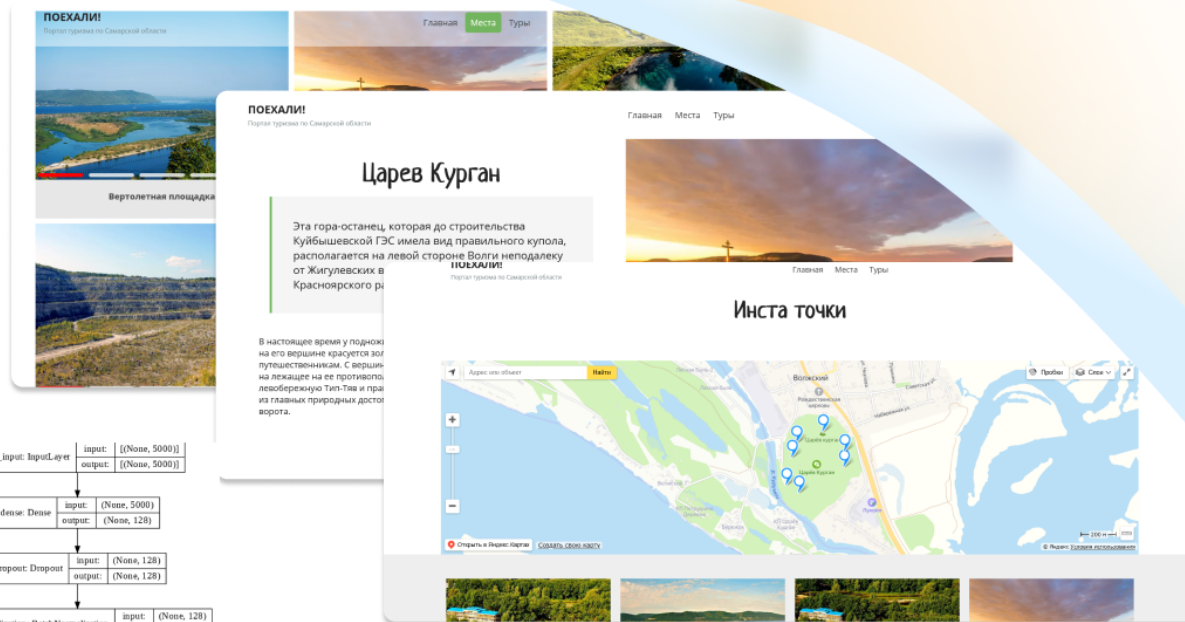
ПОЕХАЛИ!
Портал туризма по Самарской области

Главная Места Туры

Вертолетная площадка

ПОЕХАЛИ!
Портал туризма по Самарской области

Главная Места Туры

Царев Курган

Эта гора-останец, которая до строительства Куйбышевской ГЭС имела вид правильного купола, располагается на левой стороне Волги неподалеку от Жигулевских в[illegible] Красноярского ра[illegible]

В настоящее время у подножь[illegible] на его вершине красуется зол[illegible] путешественникам. С вершин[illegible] на лежащее на ее противопол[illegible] левобережную Тип-Тяв и прав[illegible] из главных природных достоп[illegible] ворота.

ПОЕХАЛИ!
Портал туризма по Самарской области

Главная Места Туры

Инста точки

Адрес или объект Найти
Пробки Слои
Волжский
Рождественская церковь
Царёв курган
Открыть в Яндекс.Картах Создать свою карту
200 м
© Яндекс Условия использования

_input: InputLayer | input: | [(None, 5000)]
output: | [(None, 5000)]

dense: Dense | input: | (None, 5000)
output: | (None, 128)

ropout: Dropout | input: | (None, 128)
output: | (None, 128)

input: | (None, 128)